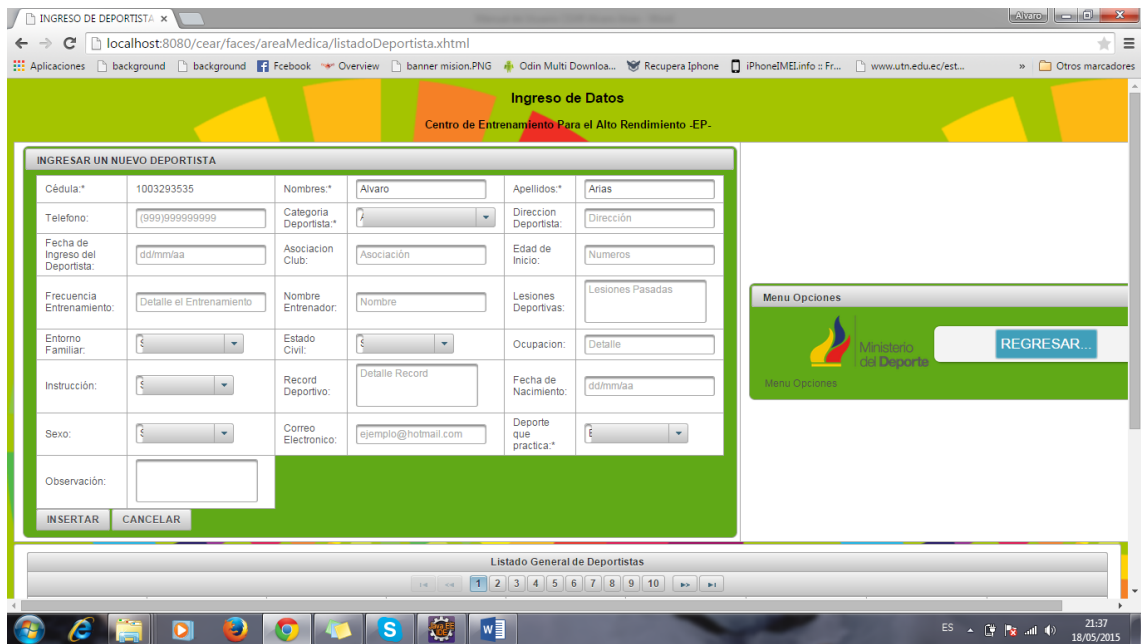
INGRESO DE DEPORTISTA ×

Alvaro

localhost:8080/cear/faces/areaMedica/listadoDeportista.xhtml

Aplicaciones background background Fcebook Overview banner mision.PNG Odin Multi Downloa... Recupera Iphone iPhoneIMEI.info :: Fr... www.utn.edu.ec/est... » Otros marcadores

Ingreso de Datos

Centro de Entrenamiento Para el Alto Rendimiento -EP-

INGRESAR UN NUEVO DEPORTISTA

| Cédula:* | 1003293535 | Nombres:* | Alvaro | Apellidos:* | Arias |
|---|---|---|---|---|---|
| Telefono: | (999)999999999 | Categoria Deportista:* | | Direccion Deportista: | Dirección |
| Fecha de Ingreso del Deportista: | dd/mm/aa | Asociacion Club: | Asociación | Edad de Inicio: | Numeros |
| Frecuencia Entrenamiento: | Detalle el Entrenamiento | Nombre Entrenador: | Nombre | Lesiones Deportivas: | Lesiones Pasadas |
| Entorno Familiar: | | Estado Civil: | | Ocupacion: | Detalle |
| Instrucción: | | Record Deportivo: | Detalle Record | Fecha de Nacimiento: | dd/mm/aa |
| Sexo: | | Correo Electronico: | ejemplo@hotmail.com | Deporte que practica:* | |
| Observación: | | | | | |

INSERTAR CANCELAR

Menu Opciones

Ministerio del Deporte

REGRESAR...

Menu Opciones

Listado General de Deportistas

1 2 3 4 5 6 7 8 9 10

ES 21:37 18/05/2015